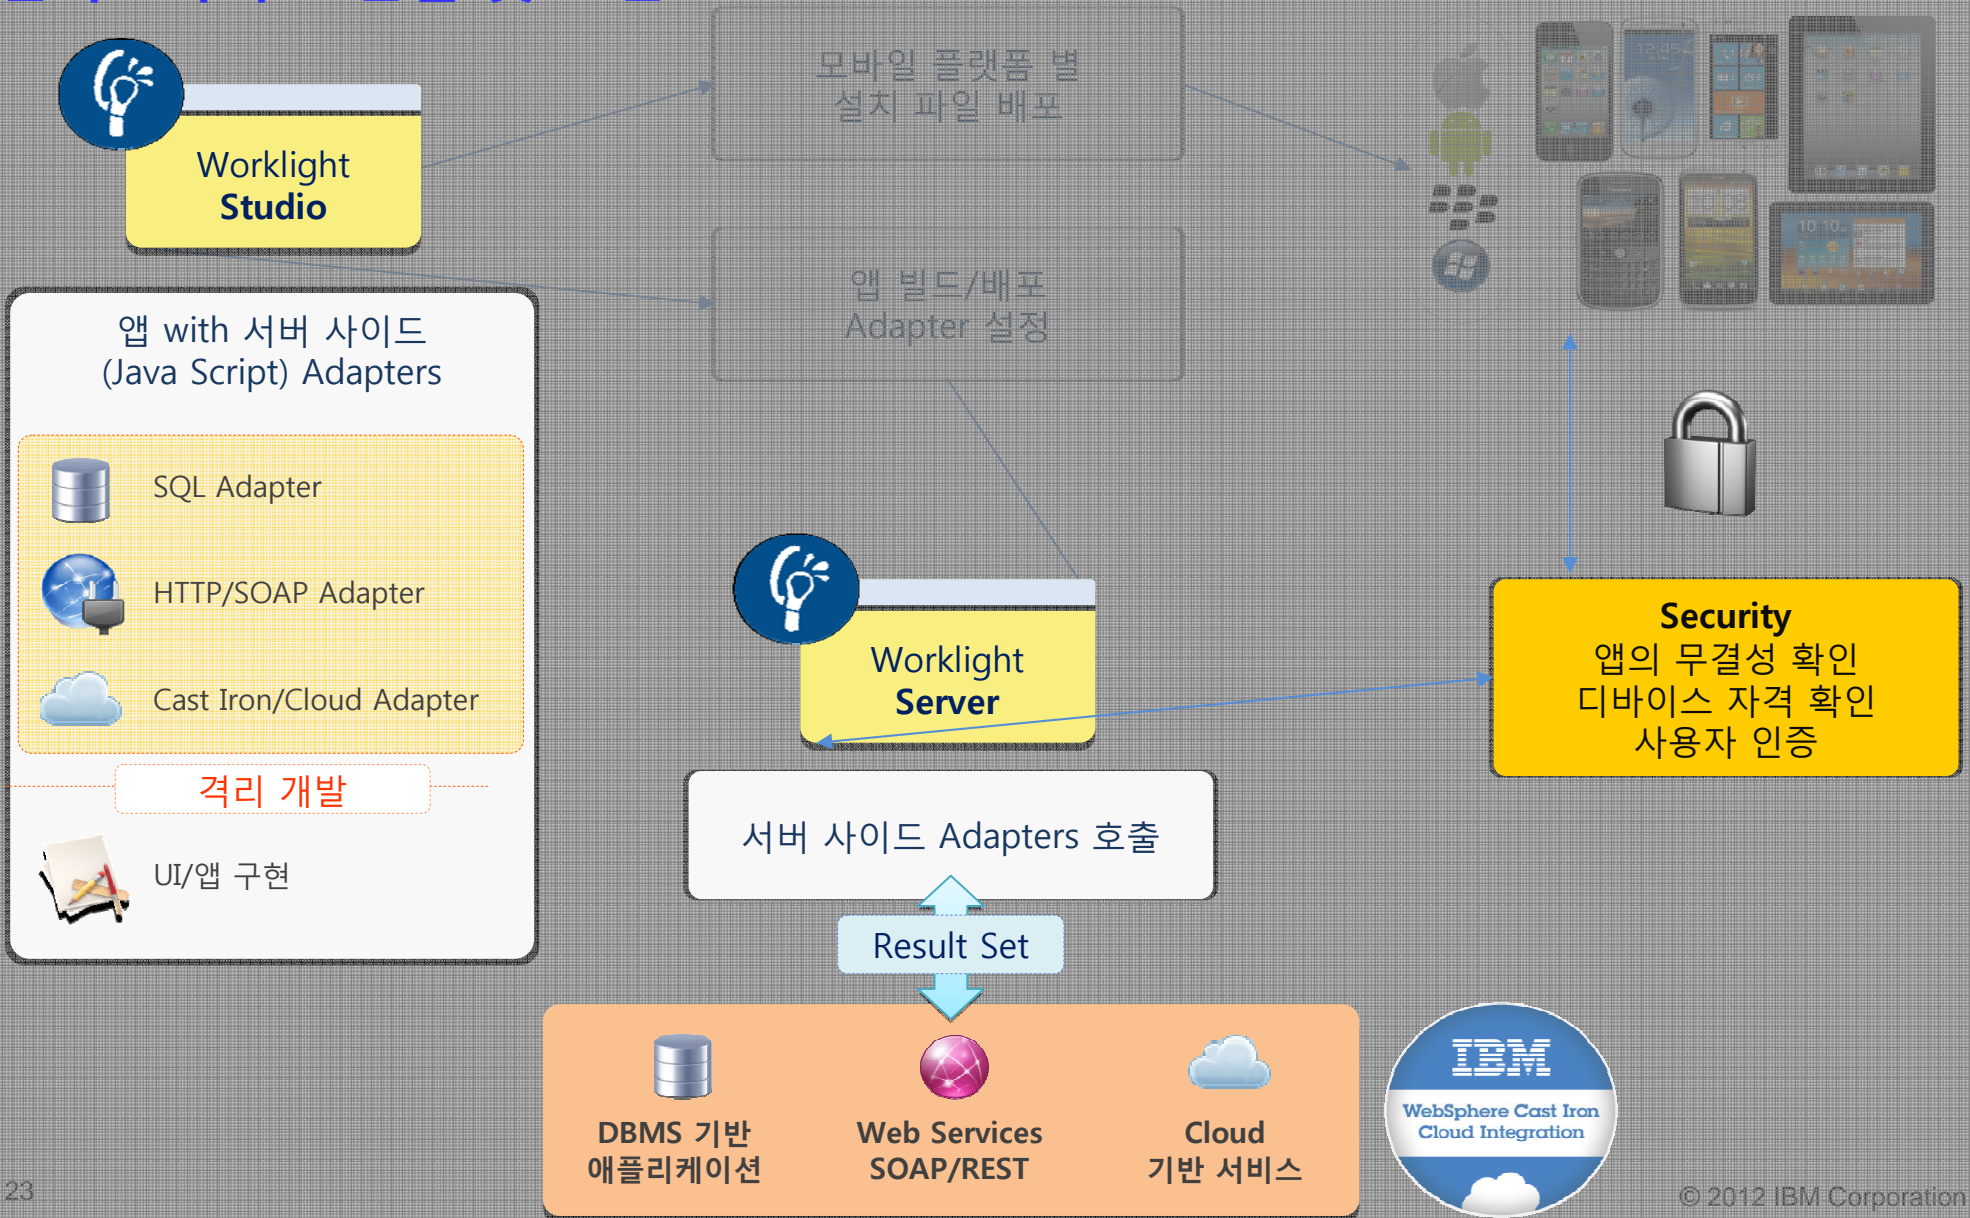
Worklight
Studio

모바일 플랫폼 별
설치 파일 배포

앱 빌드/배포
Adapter 설정

앱 with 서버 사이드
(Java Script) Adapters

SQL Adapter

HTTP/SOAP Adapter

Cast Iron/Cloud Adapter

격리 개발

UI/앱 구현

Worklight
Server

Security
앱의 무결성 확인
디바이스 자격 확인
사용자 인증

서버 사이드 Adapters 호출

Result Set

DBMS 기반
애플리케이션

Web Services
SOAP/REST

Cloud
기반 서비스

IBM
WebSphere Cast Iron
Cloud Integration

23

© 2012 IBM Corporation